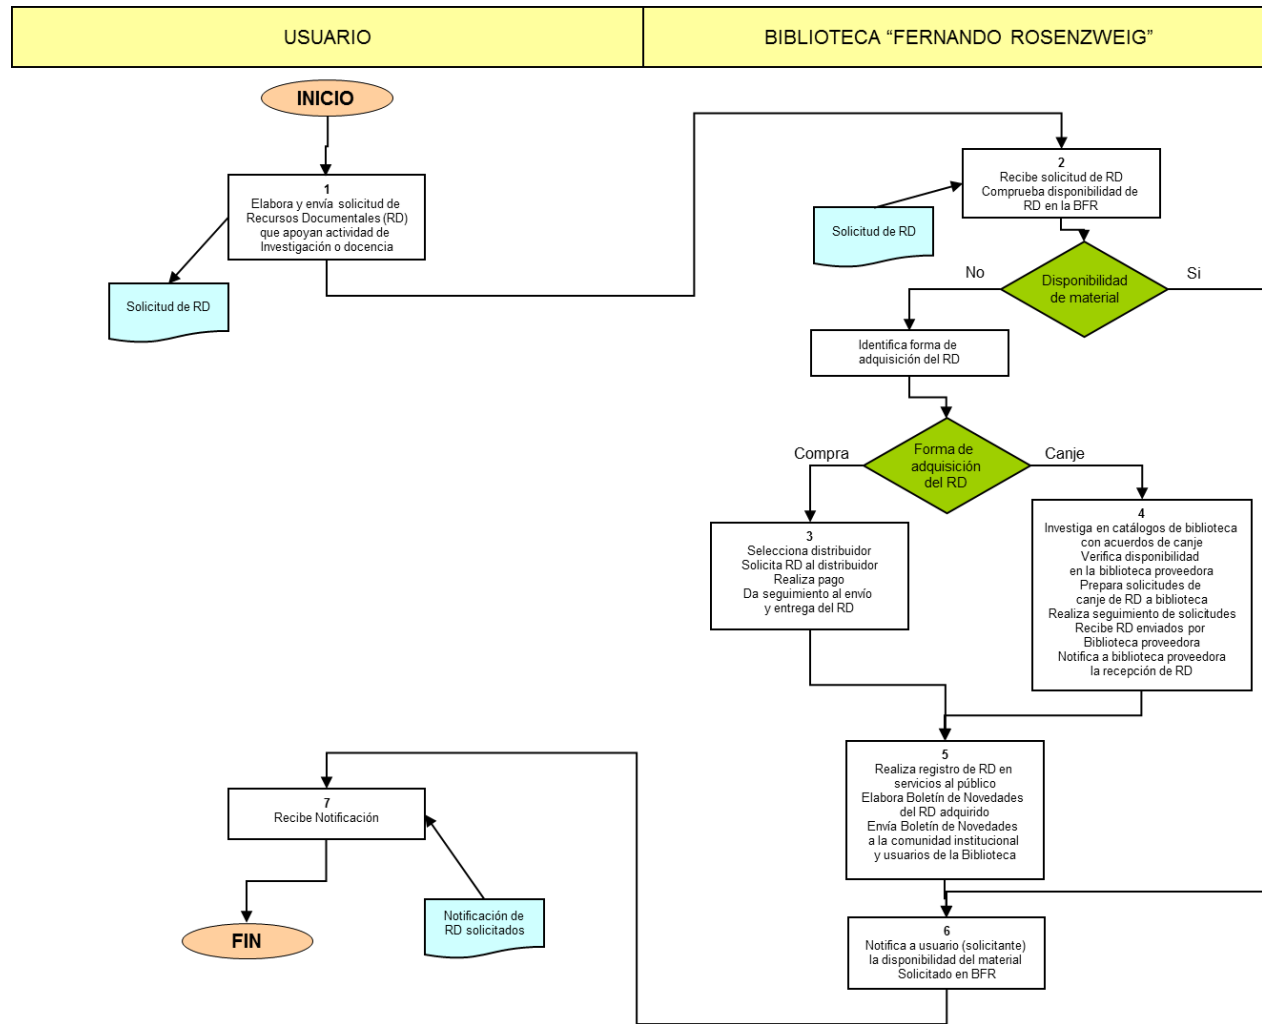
| USUARIO | BIBLIOTECA “FERNANDO ROSENZWEIG” |
|---|---|

INICIO

1
Elabora y envía solicitud de Recursos Documentales (RD) que apoyan actividad de Investigación o docencia

Solicitud de RD

2
Recibe solicitud de RD
Comprueba disponibilidad de RD en la BFR

Solicitud de RD

No

Disponibilidad de material

Si

Identifica forma de adquisición del RD

Compra

Forma de adquisición del RD

Canje

3
Selecciona distribuidor
Solicita RD al distribuidor
Realiza pago
Da seguimiento al envío y entrega del RD

4
Investiga en catálogos de biblioteca con acuerdos de canje
Verifica disponibilidad en la biblioteca proveedora
Prepara solicitudes de canje de RD a biblioteca
Realiza seguimiento de solicitudes
Recibe RD enviados por Biblioteca proveedora
Notifica a biblioteca proveedora la recepción de RD

5
Realiza registro de RD en servicios al público
Elabora Boletín de Novedades del RD adquirido
Envía Boletín de Novedades a la comunidad institucional y usuarios de la Biblioteca

7
Recibe Notificación

Notificación de RD solicitados

FIN

6
Notifica a usuario (solicitante) la disponibilidad del material Solicitado en BFR